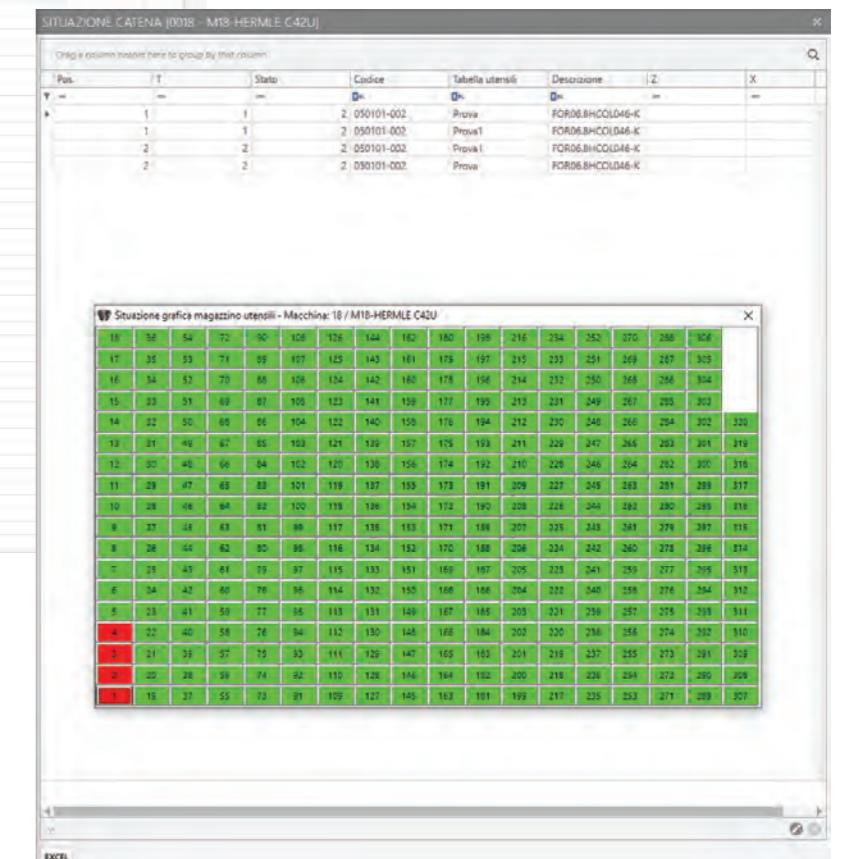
SITUAZIONE CATENA [0018 - M18-HERMLE C42U]

Drag a column header here to group by that column

| Pos. | T | Stato | Codice | Tabella utensili | Descrizione | Z | X |
|---|---|---|---|---|---|---|---|
| 1 | 1 | 2 | 050101-002 | Prova | FOR06.8HCOL046-K | | |
| 1 | 1 | 2 | 050101-002 | Prova1 | FOR06.8HCOL046-K | | |
| 2 | 2 | 2 | 050101-002 | Prova1 | FOR06.8HCOL046-K | | |
| 2 | 2 | 2 | 050101-002 | Prova | FOR06.8HCOL046-K | | |

Situazione grafica magazzino utensili - Macchina: 18 / M18-HERMLE C42U

| | | | | | | | | | | | | | | | | |
|---|---|---|---|---|---|---|---|---|---|---|---|---|---|---|---|---|
| 18 | 36 | 54 | 72 | 90 | 108 | 126 | 144 | 162 | 180 | 198 | 216 | 234 | 252 | 270 | 288 | 306 | |
| 17 | 35 | 53 | 71 | 89 | 107 | 125 | 143 | 161 | 179 | 197 | 215 | 233 | 251 | 269 | 287 | 305 | |
| 16 | 34 | 52 | 70 | 88 | 106 | 124 | 142 | 160 | 178 | 196 | 214 | 232 | 250 | 268 | 286 | 304 | |
| 15 | 33 | 51 | 69 | 87 | 105 | 123 | 141 | 159 | 177 | 195 | 213 | 231 | 249 | 267 | 285 | 303 | |
| 14 | 32 | 50 | 68 | 86 | 104 | 122 | 140 | 158 | 176 | 194 | 212 | 230 | 248 | 266 | 284 | 302 | 320 |
| 13 | 31 | 49 | 67 | 85 | 103 | 121 | 139 | 157 | 175 | 193 | 211 | 229 | 247 | 265 | 283 | 301 | 319 |
| 12 | 30 | 48 | 66 | 84 | 102 | 120 | 138 | 156 | 174 | 192 | 210 | 228 | 246 | 264 | 282 | 300 | 318 |
| 11 | 29 | 47 | 65 | 83 | 101 | 119 | 137 | 155 | 173 | 191 | 209 | 227 | 245 | 263 | 281 | 299 | 317 |
| 10 | 28 | 46 | 64 | 82 | 100 | 118 | 136 | 154 | 172 | 190 | 208 | 226 | 244 | 262 | 280 | 298 | 316 |
| 9 | 27 | 45 | 63 | 81 | 99 | 117 | 135 | 153 | 171 | 189 | 207 | 225 | 243 | 261 | 279 | 297 | 315 |
| 8 | 26 | 44 | 62 | 80 | 98 | 116 | 134 | 152 | 170 | 188 | 206 | 224 | 242 | 260 | 278 | 296 | 314 |
| 7 | 25 | 43 | 61 | 79 | 97 | 115 | 133 | 151 | 169 | 187 | 205 | 223 | 241 | 259 | 277 | 295 | 313 |
| 6 | 24 | 42 | 60 | 78 | 96 | 114 | 132 | 150 | 168 | 186 | 204 | 222 | 240 | 258 | 276 | 294 | 312 |
| 5 | 23 | 41 | 59 | 77 | 95 | 113 | 131 | 149 | 167 | 185 | 203 | 221 | 239 | 257 | 275 | 293 | 311 |
| 4 | 22 | 40 | 58 | 76 | 94 | 112 | 130 | 148 | 166 | 184 | 202 | 220 | 238 | 256 | 274 | 292 | 310 |
| 3 | 21 | 39 | 57 | 75 | 93 | 111 | 129 | 147 | 165 | 183 | 201 | 219 | 237 | 255 | 273 | 291 | 309 |
| 2 | 20 | 38 | 56 | 74 | 92 | 110 | 128 | 146 | 164 | 182 | 200 | 218 | 236 | 254 | 272 | 290 | 308 |
| 1 | 19 | 37 | 55 | 73 | 91 | 109 | 127 | 145 | 163 | 181 | 199 | 217 | 235 | 253 | 271 | 289 | 307 |

EXCEL